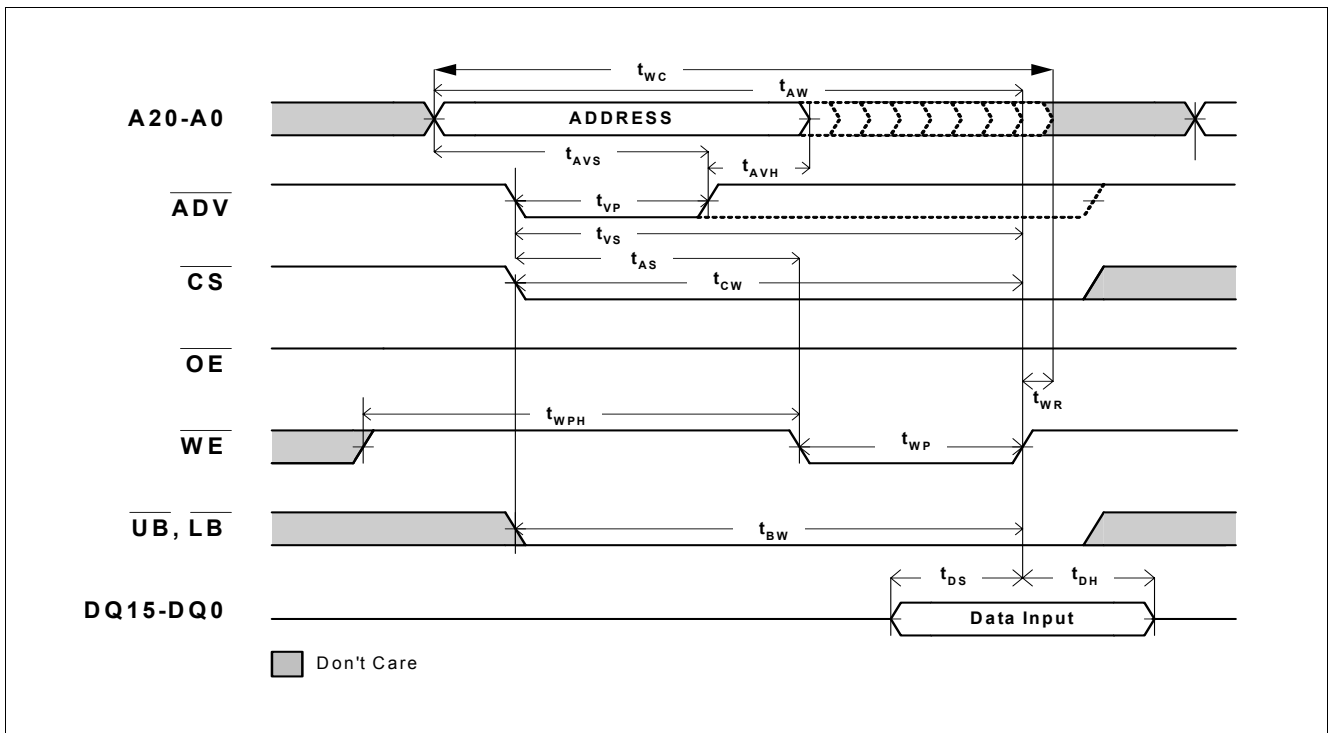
$t_{WC}$

$t_{AW}$

A20-A0

ADDRESS

$t_{AVS}$

$t_{AVH}$

$\overline{ADV}$

$t_{VP}$

$t_{VS}$

$t_{AS}$

$\overline{CS}$

$t_{CW}$

$\overline{OE}$

$t_{WR}$

$t_{WPH}$

$\overline{WE}$

$t_{WP}$

$\overline{UB}$, $\overline{LB}$

$t_{BW}$

$t_{DS}$

$t_{DH}$

DQ15-DQ0

Data Input

Don't Care